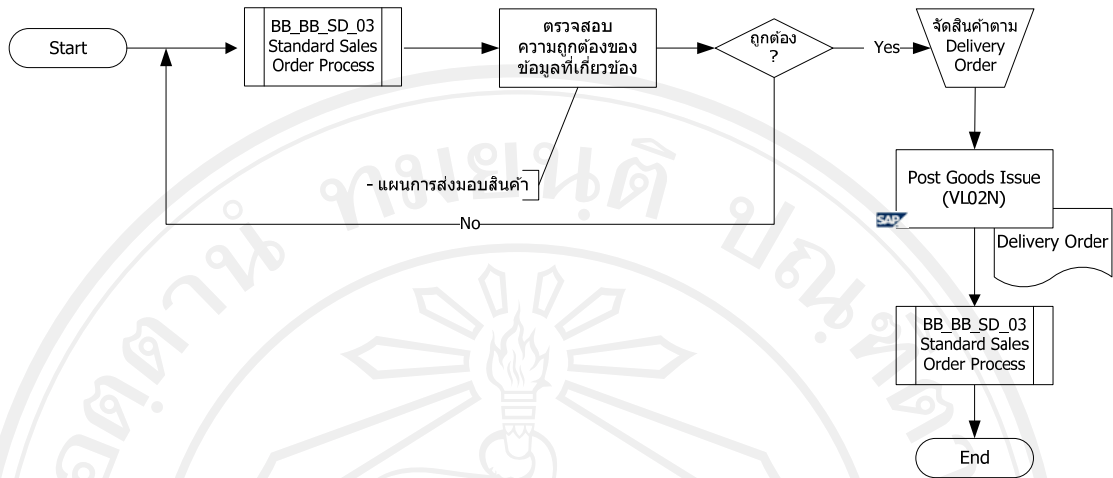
Start

BB_BB_SD_03 Standard Sales Order Process

ตรวจสอบความถูกต้องของข้อมูลที่เกี่ยวข้อง

ถูกต้อง ?

Yes

จัดสินค้าตาม Delivery Order

- แผนการส่งมอบสินค้า

No

Post Goods Issue (VL02N)

SAP

Delivery Order

BB_BB_SD_03 Standard Sales Order Process

End